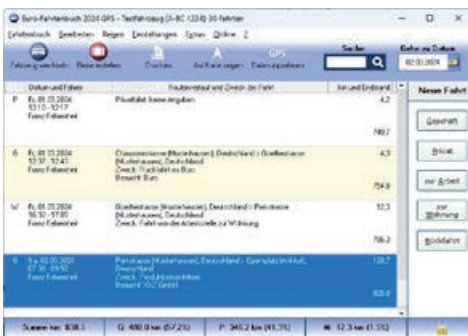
Euro-Fahrtenbuch 2024 GPS – Testfahrzeug (X-BC 1234) 30 Fahrten

Fahrtenbuch Bearbeiten Reisen Einstellungen Extras Online ?

Fahrzeug wechseln Reise erstellen Drucken Auf Karte zeigen GPS Daten importieren

Suche

Gehe zu Datum

02.02.2024

Datum und Fahrer | Routenverlauf und Zweck der Fahrt | km und Endstand

P Fr, 01.03.2024 10:10 - 10:17 Franz Fahrerbert | Privatfahrt, keine Angaben | 4,2 | 749,7

G Fr, 01.03.2024 12:37 - 12:43 Franz Fahrerbert | Ortsverbindung (Musterhausen), Deutschland > Goethestrasse (Musterhausen), Deutschland Zweck: Rückfahrt ins Büro Besucht: Büro | 4,3 | 754,0

W Fr, 01.03.2024 16:32 - 17:05 Franz Fahrerbert | Goethestrasse (Musterhausen), Deutschland > Parkstrasse (Musterhausen), Deutschland Zweck: Fahrt von der Arbeitsstelle zur Wohnung | 12,3 | 766,3

G Sa, 02.03.2024 07:35 - 09:52 Franz Fahrerbert | Parkstrasse (Musterhausen), Deutschland > Opernplatz (Frankfurt), Deutschland Zweck: Produktpräsentation Besucht: XYZ GmbH | 128,7 | 895,0

Neue Fahrt

Geschäft

Privat

zur Arbeit

zur Wohnung

Rückfahrt

Summe km: 808,3 | G: 480,8 km (57,2%) | P: 340,2 km (41,3%) | W: 12,3 km (1,5%)